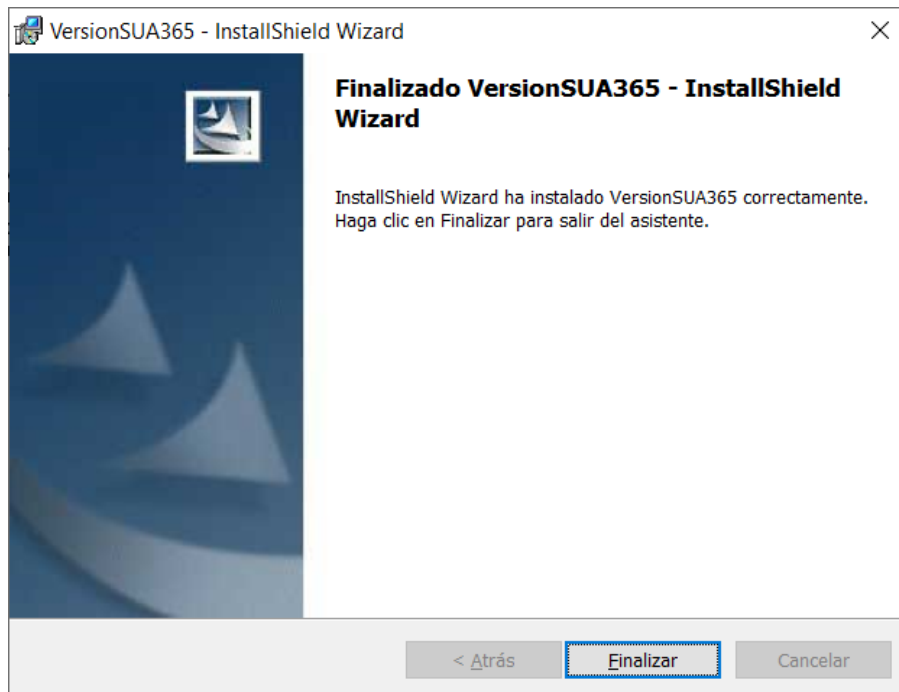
VersionSUA365 - InstallShield Wizard

×

Finalizado VersionSUA365 - InstallShield Wizard

InstallShield Wizard ha instalado VersionSUA365 correctamente. Haga clic en Finalizar para salir del asistente.

< Atrás

Finalizar

Cancelar